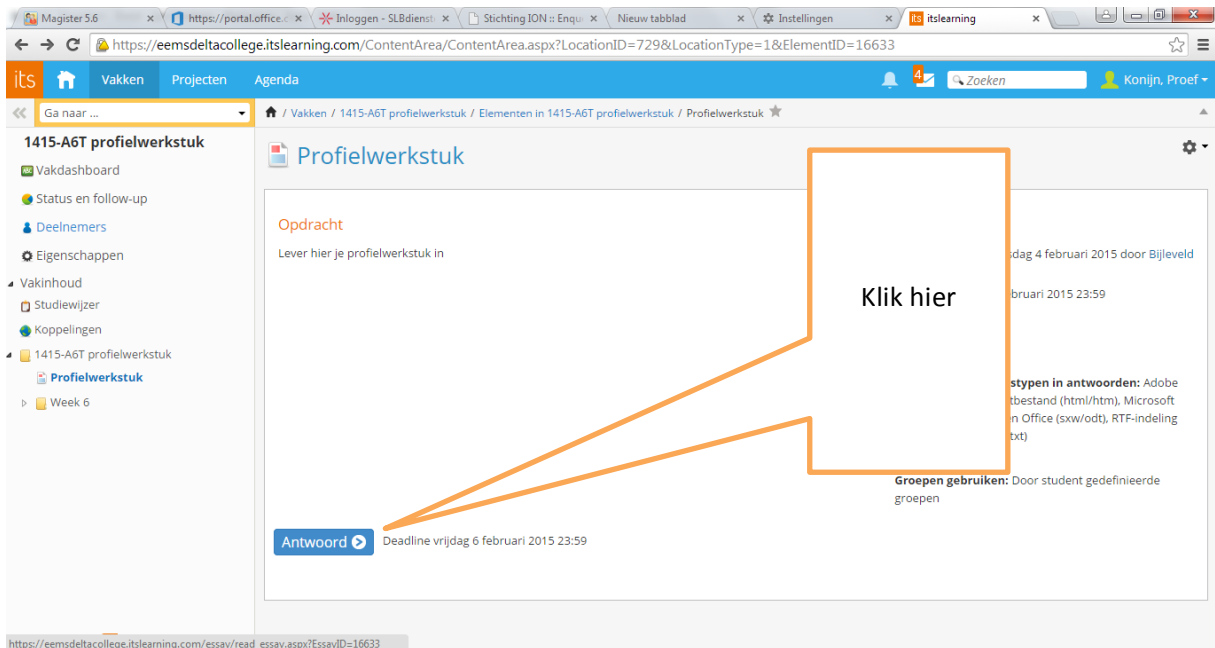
Magister 5.6 ×
https://portal.office.c ×
Inloggen - SLBdienst ×
Stichting ION :: Enqu ×
Nieuw tabblad ×
Instellingen ×
itslearning ×

https://eemsdeltacollege.itslearning.com/ContentArea/ContentArea.aspx?LocationID=729&LocationType=1&ElementID=16633

its Vakken Projecten Agenda 4 Zoeken Konijn, Proef

Ga naar ...

Vakken / 1415-A6T profielwerkstuk / Elementen in 1415-A6T profielwerkstuk / Profielwerkstuk

1415-A6T profielwerkstuk
Vakdashboard
Status en follow-up
Deelnemers
Eigenschappen
Vakinhoud
Studiewijzer
Koppelingen
1415-A6T profielwerkstuk
Profielwerkstuk
Week 6

Profielwerkstuk

Opdracht

Lever hier je profielwerkstuk in

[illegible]sdag 4 februari 2015 door Bijleveld

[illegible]bruari 2015 23:59

Klik hier

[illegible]stypen in antwoorden: Adobe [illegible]tbestand (html/htm), Microsoft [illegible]n Office (sxw/odt), RTF-indeling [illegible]txt)

Groepen gebruiken: Door student gedefinieerde groepen

Antwoord

Deadline vrijdag 6 februari 2015 23:59

https://eemsdeltacollege.itslearning.com/essay/read_essay.aspx?EssayID=16633